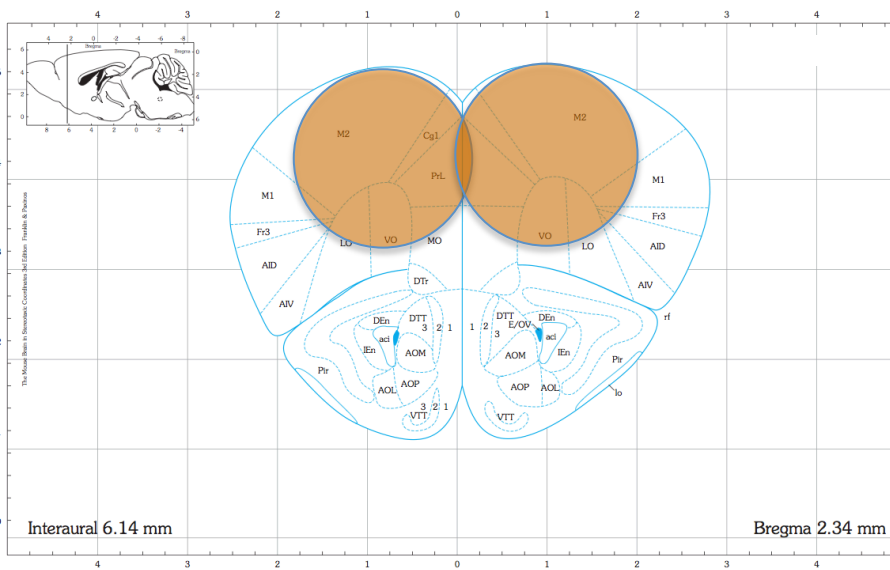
4 3 2 1 0 1 2 3 4

Bregma Bregma
2 0 -2 -4 -6 -8
6 4 2 0
8 6 4 2 0 -2 -4
0 2 4 6

The Mouse Brain in Stereotaxic Coordinates 3rd Edition Franklin & Paxinos

M2
Cg1
PrL
M1
Fr3
LO
VO
MO
AID
AIV
DTr
DEn
DTT
3 2 1
aci
IEn
AOM
Pir
AOP
AOL
3 2 1
VTT

M2
M1
Fr3
VO
LO
AID
AIV
rf
1 2
3
DTT
E/OV
DEn
AOM
IEn
Pir
AOP
AOL
lo
VTT

Interaural 6.14 mm
Bregma 2.34 mm

4 3 2 1 0 1 2 3 4